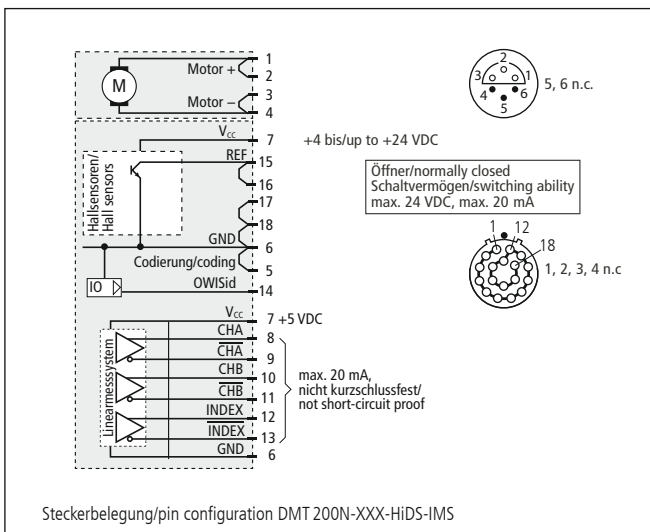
M

Motor +
1
2
Motor –
3
4

Hallsensoren/ Hall sensors

$V_{cc}$
7
+4 bis/up to +24 VDC
REF
15
16
17
18
GND
6
Codierung/coding
5
IO
OWISid
14

Linearmesssystem

$V_{cc}$
7 +5 VDC
CHA
8
$\overline{CHA}$
9
CHB
10
$\overline{CHB}$
11
INDEX
12
$\overline{INDEX}$
13
GND
6

max. 20 mA, nicht kurzschlussfest/ not short-circuit proof

2
3
1
4
6
5
5, 6 n.c.

Öffner/normally closed
Schaltvermögen/switching ability
max. 24 VDC, max. 20 mA

1
12
18
1, 2, 3, 4 n.c

Steckerbelegung/pin configuration DMT 200N-XXX-HiDS-IMS